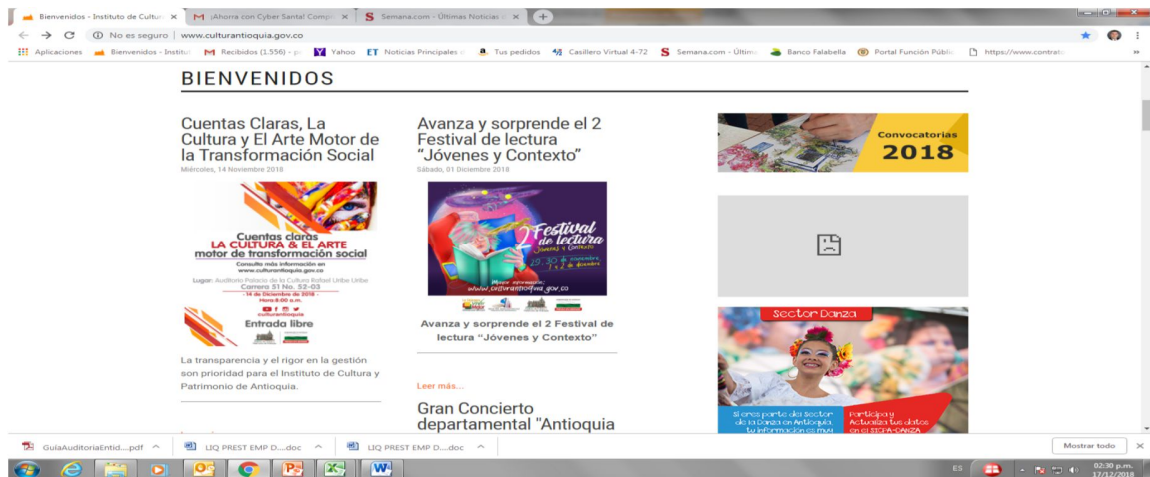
Bienvenidos - Instituto de Cultur ×
¡Ahorra con Cyber Santa! Compr ×
Semana.com - Últimas Noticias d ×

No es seguro | www.culturantioquia.gov.co

Aplicaciones Bienvenidos - Institut Recibidos (1.556) - p Yahoo Noticias Principales Tus pedidos Casillero Virtual 4-72 Semana.com - Última Banco Falabella Portal Función Públic https://www.contrat

BIENVENIDOS

Cuentas Claras, La Cultura y El Arte Motor de la Transformación Social
Miércoles, 14 Noviembre 2018

Cuentas claras
LA CULTURA & EL ARTE
motor de transformación social
Consulte más información en www.culturantioquia.gov.co
Lugar: Auditorio Palacio de la Cultura Rafael Uribe Uribe
Carrera 51 No. 52-03
- 14 de Diciembre de 2018 -
Hora 8:00 a.m.
culturantioquia
Entrada libre

La transparencia y el rigor en la gestión son prioridad para el Instituto de Cultura y Patrimonio de Antioquia.

Avanza y sorprende el 2 Festival de lectura "Jóvenes y Contexto"
Sábado, 01 Diciembre 2018

2 Festival de lectura
Jóvenes y Contexto
29, 30 de noviembre
1 y 2 de diciembre
Mayor información:
www.culturantioquia.gov.co

Avanza y sorprende el 2 Festival de lectura "Jóvenes y Contexto"

Leer más...

Gran Concierto departamental "Antioquia

Convocatorias
2018

Sector Danza
Si eres parte del sector de la Danza en Antioquia, tu información es muy
Participa y Actualiza tus datos en el SIDPA-DANZA

GuiaAuditoriaEntid....pdf
LIQ PREST EMP D....doc
LIQ PREST EMP D....doc
Mostrar todo

ES
02:30 p.m.
17/12/2018